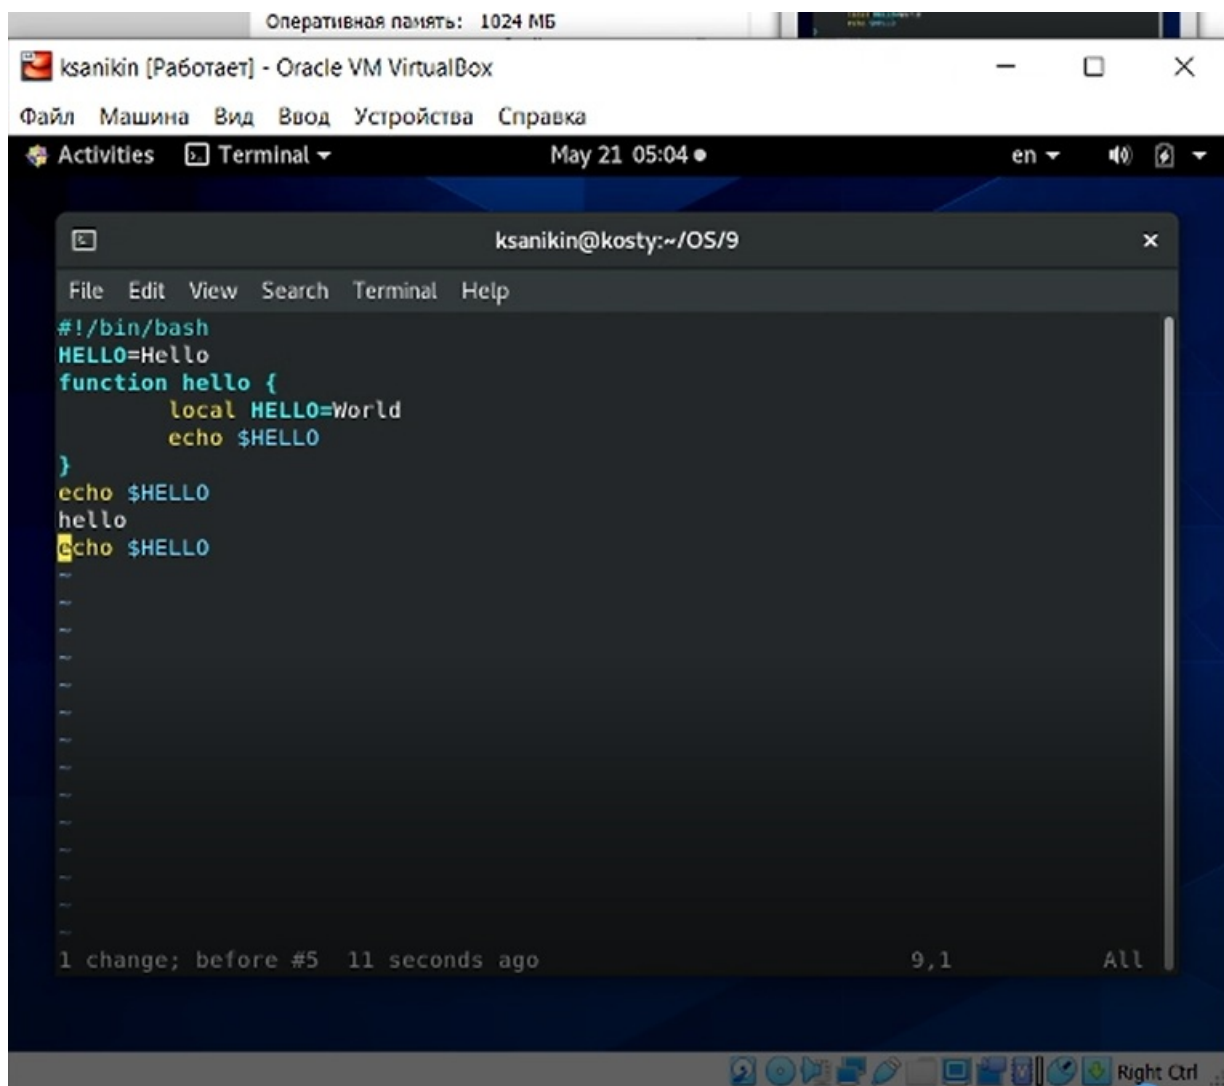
Оперативная память: 1024 МБ

ksanikin [Работает] - Oracle VM VirtualBox

Файл Машина Вид Ввод Устройства Справка

Activities Terminal May 21 05:04 ● en

ksanikin@kosty:~/OS/9

File Edit View Search Terminal Help

#!/bin/bash
HELLO=Hello
function hello {
local HELLO=World
echo $HELLO
}
echo $HELLO
hello
echo $HELLO
~
~
~
~
~
~
~
~
~
~
~
~
~
~
1 change; before #5 11 seconds ago 9,1 All

Right Ctrl